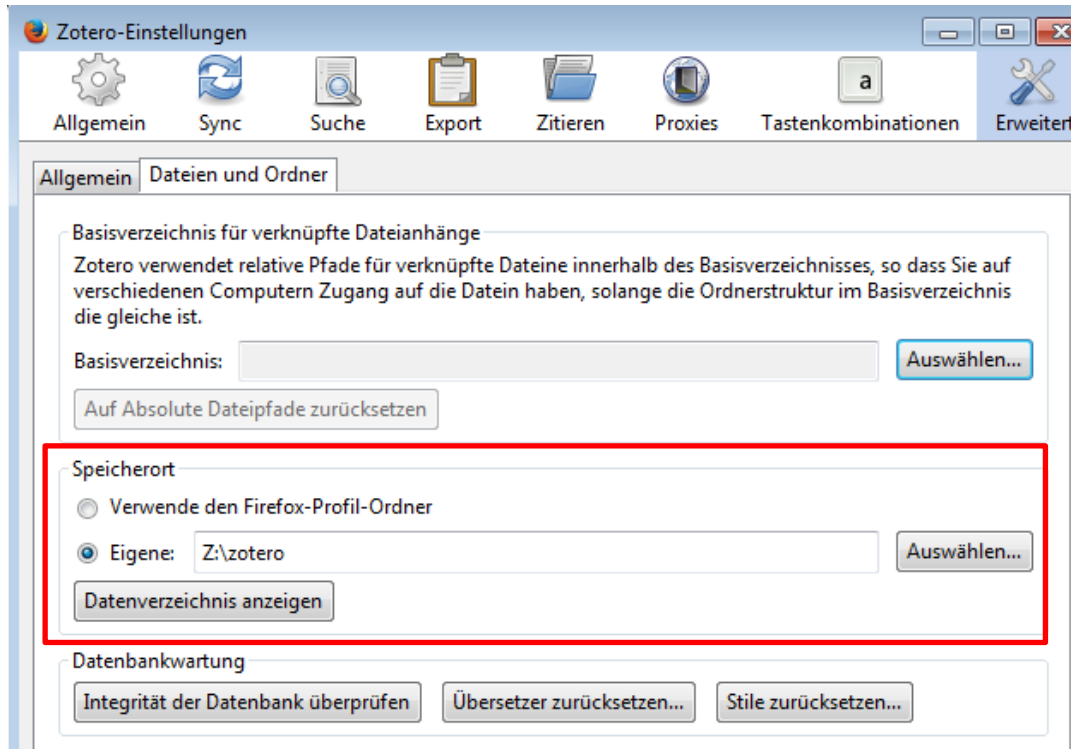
Zotero-Einstellungen

Allgemein Sync Suche Export Zitieren Proxies a Tastenkombinationen Erweitert

Allgemein Dateien und Ordner

Basisverzeichnis für verknüpfte Dateianhänge

Zotero verwendet relative Pfade für verknüpfte Dateine innerhalb des Basisverzeichnisses, so dass Sie auf verschiedenen Computern Zugang auf die Datein haben, solange die Ordnerstruktur im Basisverzeichnis die gleiche ist.

Basisverzeichnis: Auswählen...

Auf Absolute Dateipfade zurücksetzen

Speicherort

Verwende den Firefox-Profil-Ordner

Eigene: Z:\zotero Auswählen...

Datenverzeichnis anzeigen

Datenbankwartung

Integrität der Datenbank überprüfen Übersetzer zurücksetzen... Stile zurücksetzen...